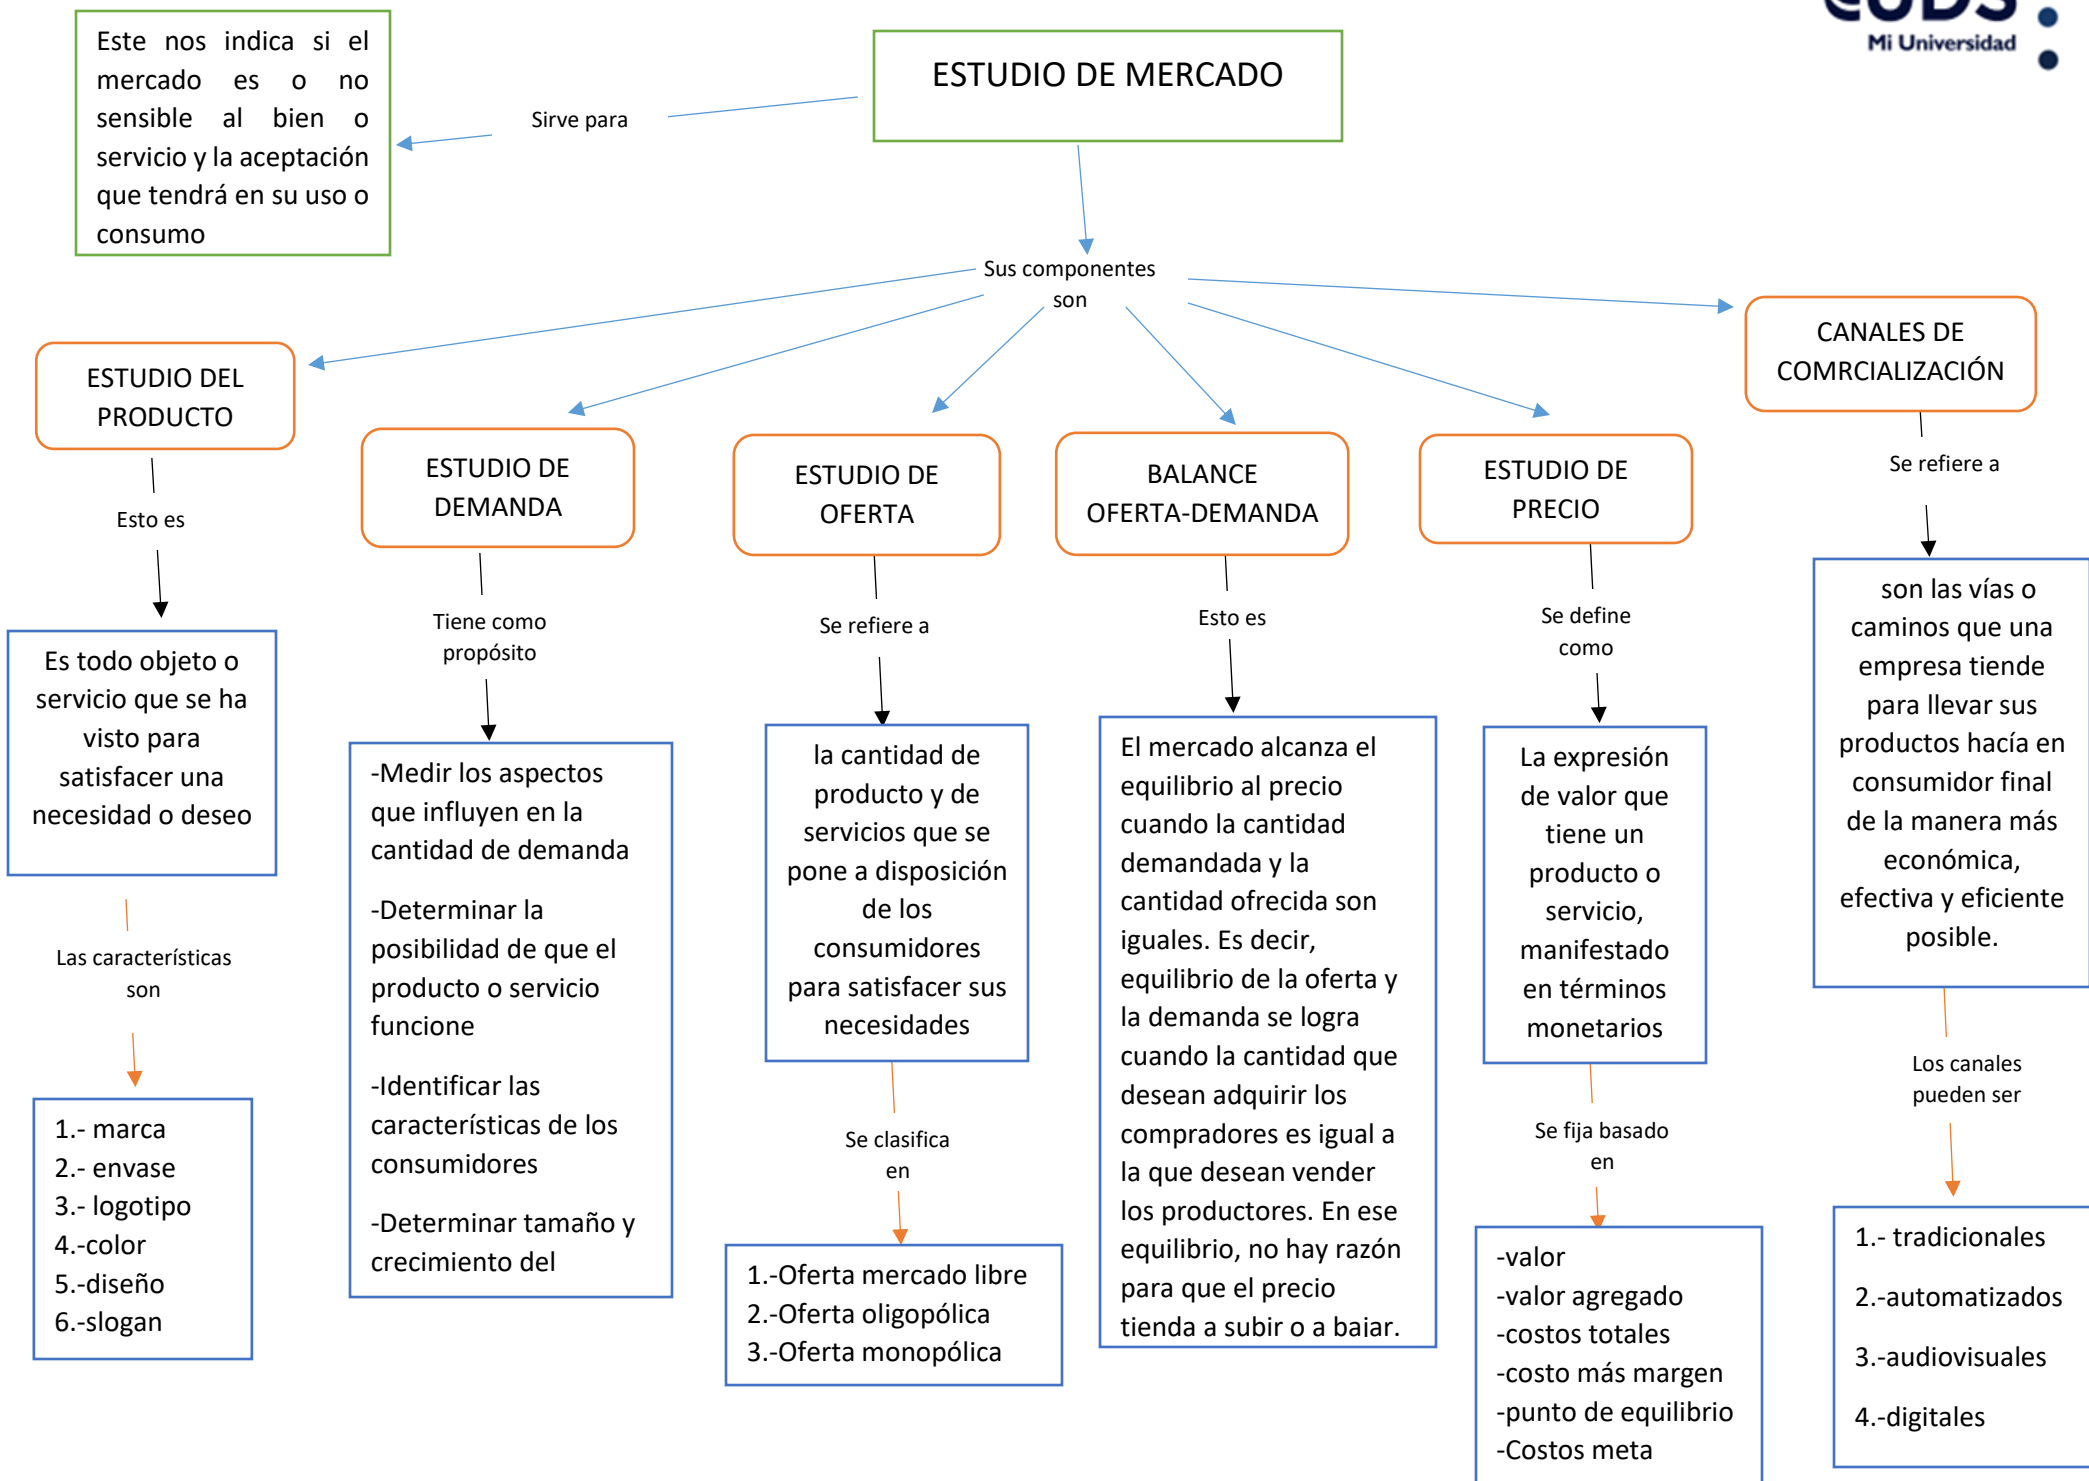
Mi Universidad

ESTUDIO DE MERCADO

Sirve para

Este nos indica si el mercado es o no sensible al bien o servicio y la aceptación que tendrá en su uso o consumo

Sus componentes son

ESTUDIO DEL PRODUCTO

Esto es

Es todo objeto o servicio que se ha visto para satisfacer una necesidad o deseo

Las características son

1.- marca
2.- envase
3.- logotipo
4.-color
5.-diseño
6.-slogan

ESTUDIO DE DEMANDA

Tiene como propósito

-Medir los aspectos que influyen en la cantidad de demanda

-Determinar la posibilidad de que el producto o servicio funcione

-Identificar las características de los consumidores

-Determinar tamaño y crecimiento del

ESTUDIO DE OFERTA

Se refiere a

la cantidad de producto y de servicios que se pone a disposición de los consumidores para satisfacer sus necesidades

Se clasifica en

1.-Oferta mercado libre
2.-Oferta oligopólica
3.-Oferta monopólica

BALANCE OFERTA-DEMANDA

Esto es

El mercado alcanza el equilibrio al precio cuando la cantidad demandada y la cantidad ofrecida son iguales. Es decir, equilibrio de la oferta y la demanda se logra cuando la cantidad que desean adquirir los compradores es igual a la que desean vender los productores. En ese equilibrio, no hay razón para que el precio tienda a subir o a baiar.

ESTUDIO DE PRECIO

Se define como

La expresión de valor que tiene un producto o servicio, manifestado en términos monetarios

Se fija basado en

-valor
-valor agregado
-costos totales
-costo más margen
-punto de equilibrio
-Costos meta

CANALES DE COMRCIALIZACIÓN

Se refiere a

son las vías o caminos que una empresa tiende para llevar sus productos hacía en consumidor final de la manera más económica, efectiva y eficiente posible.

Los canales pueden ser

1.- tradicionales
2.-automatizados
3.-audiovisuales
4.-digitales